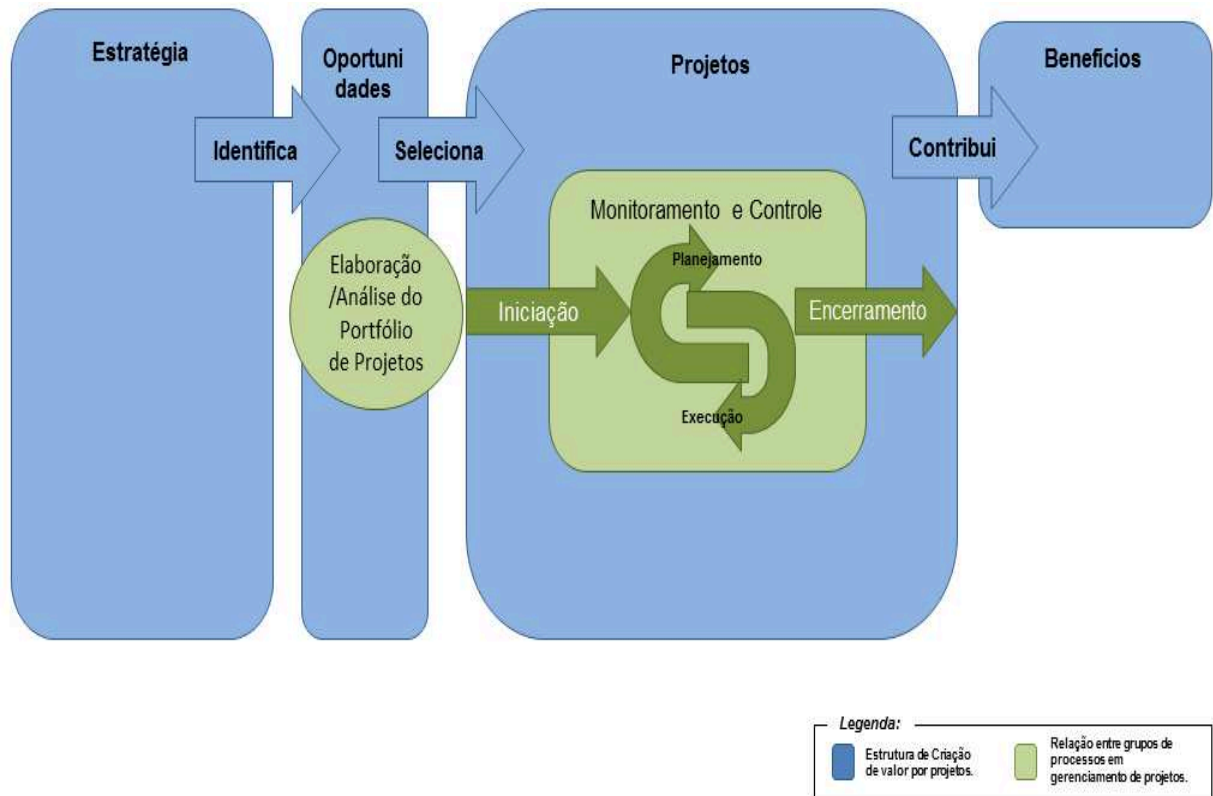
Estratégia

Oportuni dades

Projetos

Beneficios

Identifica

Seleciona

Contribui

Monitoramento e Controle

Elaboração /Análise do Portfólio de Projetos

Planejamento

Iniciação

Encerramento

Execução

Legenda:

Estrutura de Criação de valor por projetos.

Relação entre grupos de processos em gerenciamento de projetos.